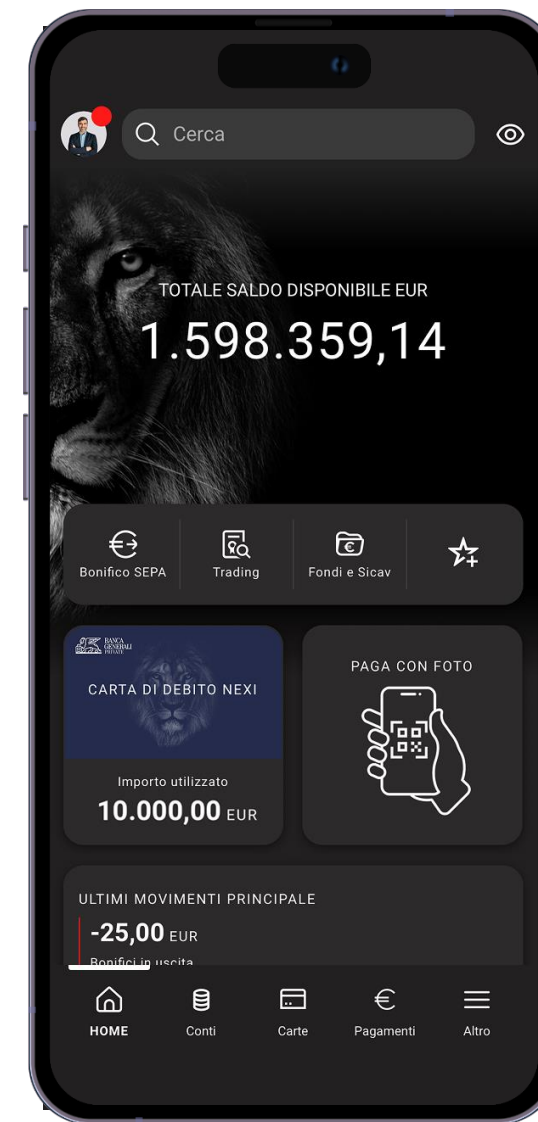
Cerca

TOTALE SALDO DISPONIBILE EUR

1.598.359,14

Bonifico SEPA

Trading

Fondi e Sicav

BANCA GENERALI PRIVATE

CARTA DI DEBITO NEXI

Importo utilizzato

10.000,00 EUR

PAGA CON FOTO

ULTIMI MOVIMENTI PRINCIPALE

-25,00 EUR

Bonifici in uscita

HOME

Conti

Carte

Pagamenti

Altro